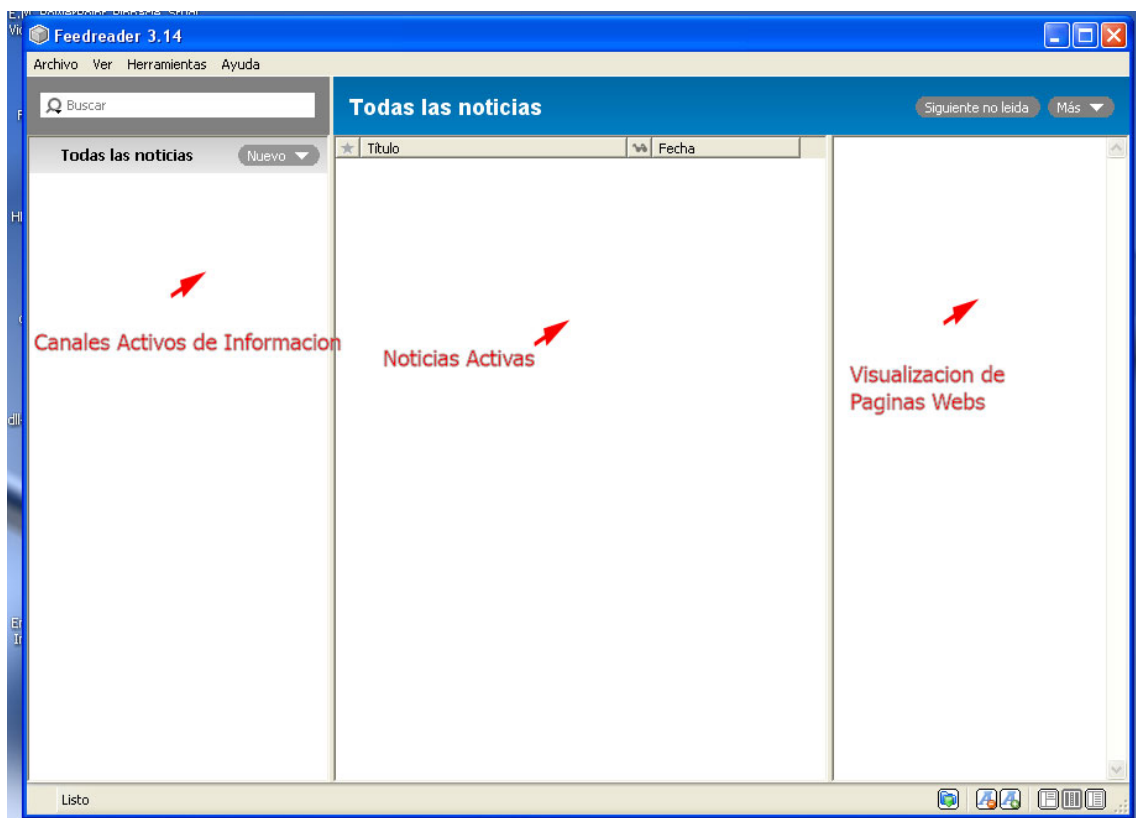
Feedreader 3.14

Archivo Ver Herramientas Ayuda

Buscar

Todas las noticias

Siguiente no leida Más

Todas las noticias Nuevo

Título Fecha

Canales Activos de Informacion

Noticias Activas

Visualizacion de Paginas Webs

Listo